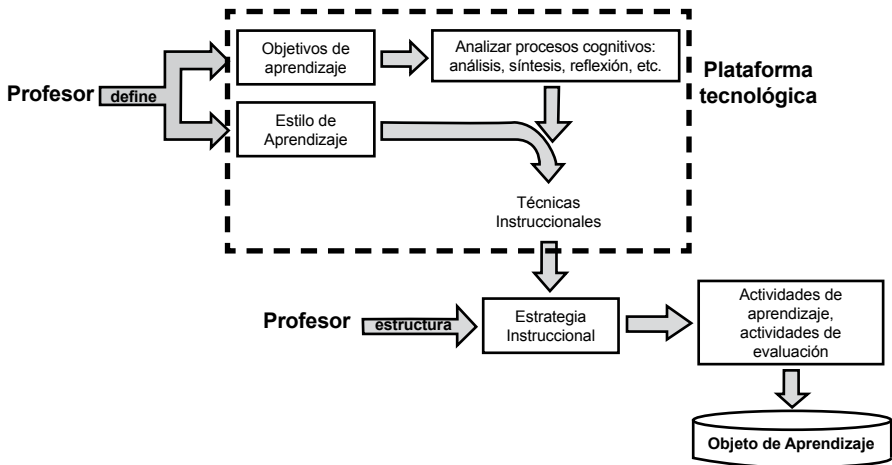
Profesor define

Objetivos de aprendizaje

Analizar procesos cognitivos: análisis, síntesis, reflexión, etc.

Plataforma tecnológica

Estilo de Aprendizaje

Técnicas Instruccionales

Profesor estructura

Estrategia Instruccional

Actividades de aprendizaje, actividades de evaluación

Objeto de Aprendizaje